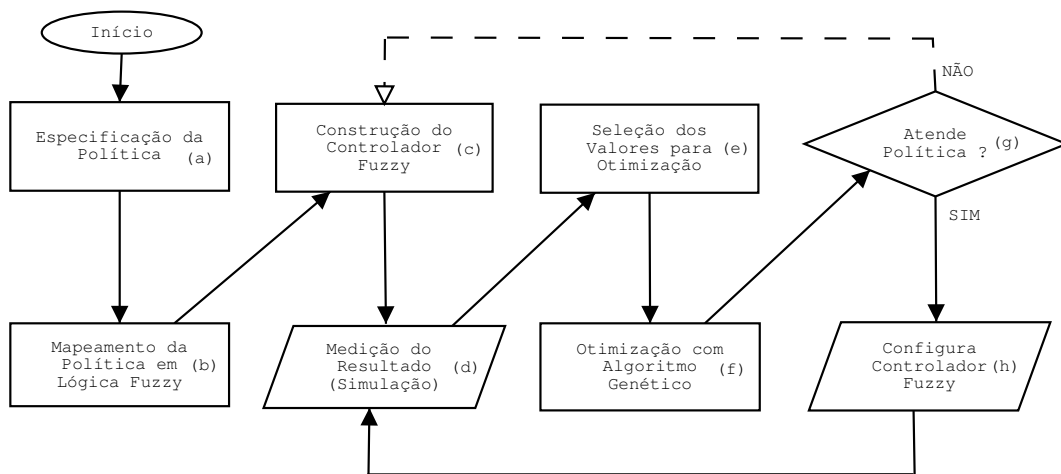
Início

Especificação da Política (a)

Mapeamento da Política em (b) Lógica Fuzzy

Construção do Controlador (c) Fuzzy

Medição do Resultado (d) (Simulação)

Seleção dos Valores para (e) Otimização

Otimização com Algoritmo (f) Genético

NÃO

Atende Política ? (g)

SIM

Configura Controlador (h) Fuzzy